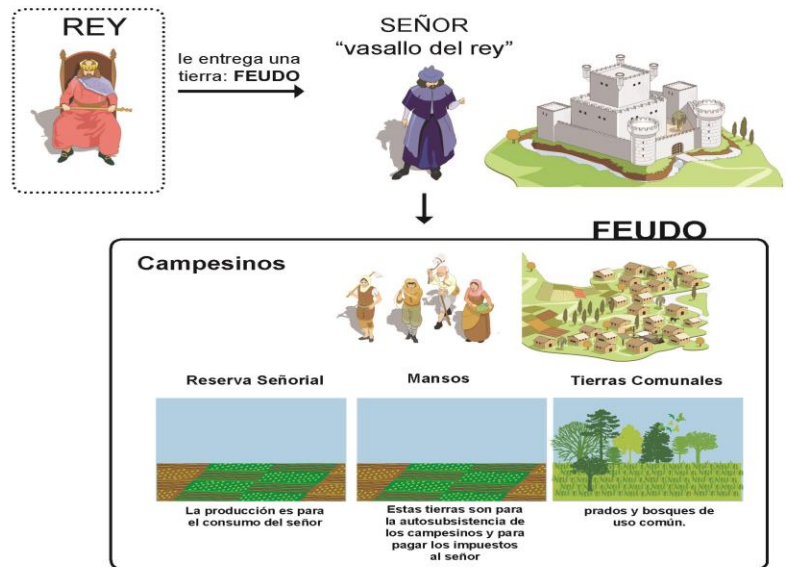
REY

le entrega una tierra: FEUDO

SEÑOR
"vasallo del rey"

FEUDO

Campesinos

Reserva Señorial

La producción es para el consumo del señor

Mansos

Estas tierras son para la autosubsistencia de los campesinos y para pagar los impuestos al señor

Tierras Comunales

prados y bosques de uso común.